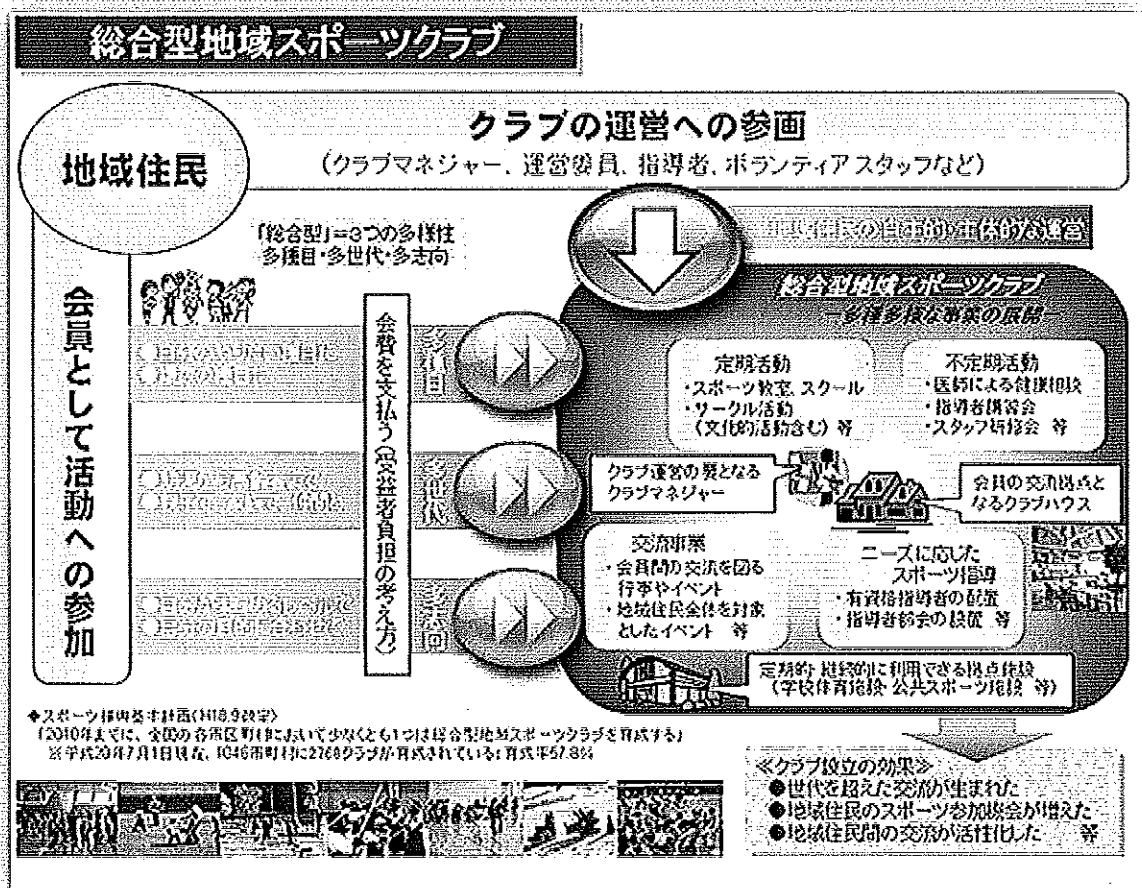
総合型地域スポーツクラブ

地域住民

クラブの運営への参画
（クラブマネジャー、運営委員、指導者、ボランティアスタッフなど）

「総合型」＝3つの多様性
多種目・多世代・多志向

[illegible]住民の自主的・主体的な運営

会員として活動への参加

会費を支払う（受益者負担の考え方）

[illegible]
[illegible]

多種目

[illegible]
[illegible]

多世代

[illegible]
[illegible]

多志向

総合型地域スポーツクラブ
－多種多様な事業の展開－

定期活動
・スポーツ教室、スクール
・サークル活動
（文化的活動含む）等

不定期活動
・医師による健康相談
・指導者講習会
・スタッフ研修会 等

クラブ運営の要となるクラブマネジャー

会員の交流拠点となるクラブハウス

交流事業
・会員間の交流を図る行事やイベント
・地域住民全体を対象としたイベント 等

ニーズに応じたスポーツ指導
・有資格指導者の配置
・指導者研修会の開催 等

定期的・継続的に利用できる拠点施設
（学校体育施設、公共スポーツ施設 等）

◆スポーツ振興基本計画（H18.9改定）
「2010年までに、全国の各市区町村において少なくとも1つは総合型地域スポーツクラブを育成する」
※平成20年7月1日現在、1046市町村に2768クラブが育成されている（育成率57.8%）

≪クラブ設立の効果≫
●世代を超えた交流が生まれた
●地域住民のスポーツ参加機会が増えた
●地域住民間の交流が活性化した 等